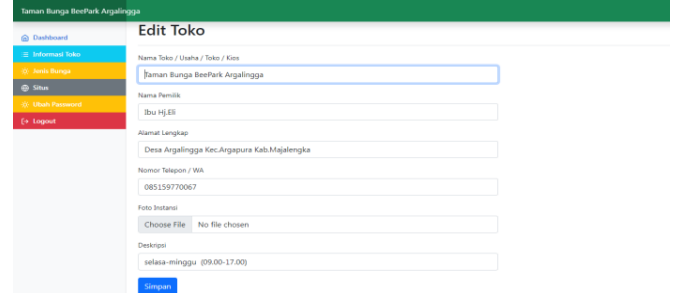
Taman Bunga BeePark Argalingga

Dashboard
Informasi Toko
Jenis Bunga
Situs
Ubah Password
Logout

Edit Toko

Nama Toko / Usaha / Toko / Kios
Taman Bunga BeePark Argalingga

Nama Pemilik
Ibu Hj.Eli

Alamat Lengkap
Desa Argalingga Kec.Argapura Kab.Majalengka

Nomor Telepon / WA
085159770067

Foto Instansi
Choose File No file chosen

Deskripsi
selasa–minggu (09.00-17.00)

Simpan